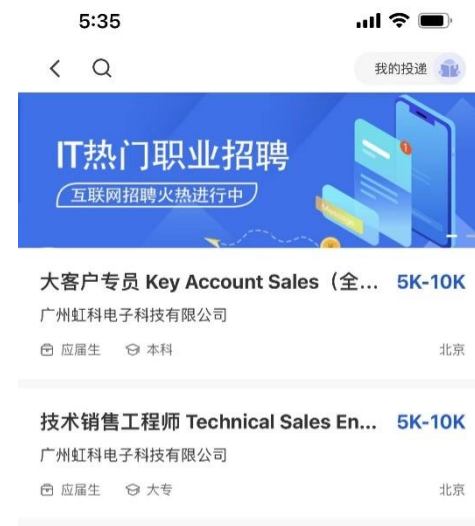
5:35

我的投递

IT热门职业招聘
互联网招聘火热进行中

大客户专员 Key Account Sales（全... 5K-10K
广州虹科电子科技有限公司
应届生 本科
北京

技术销售工程师 Technical Sales En... 5K-10K
广州虹科电子科技有限公司
应届生 大专
北京